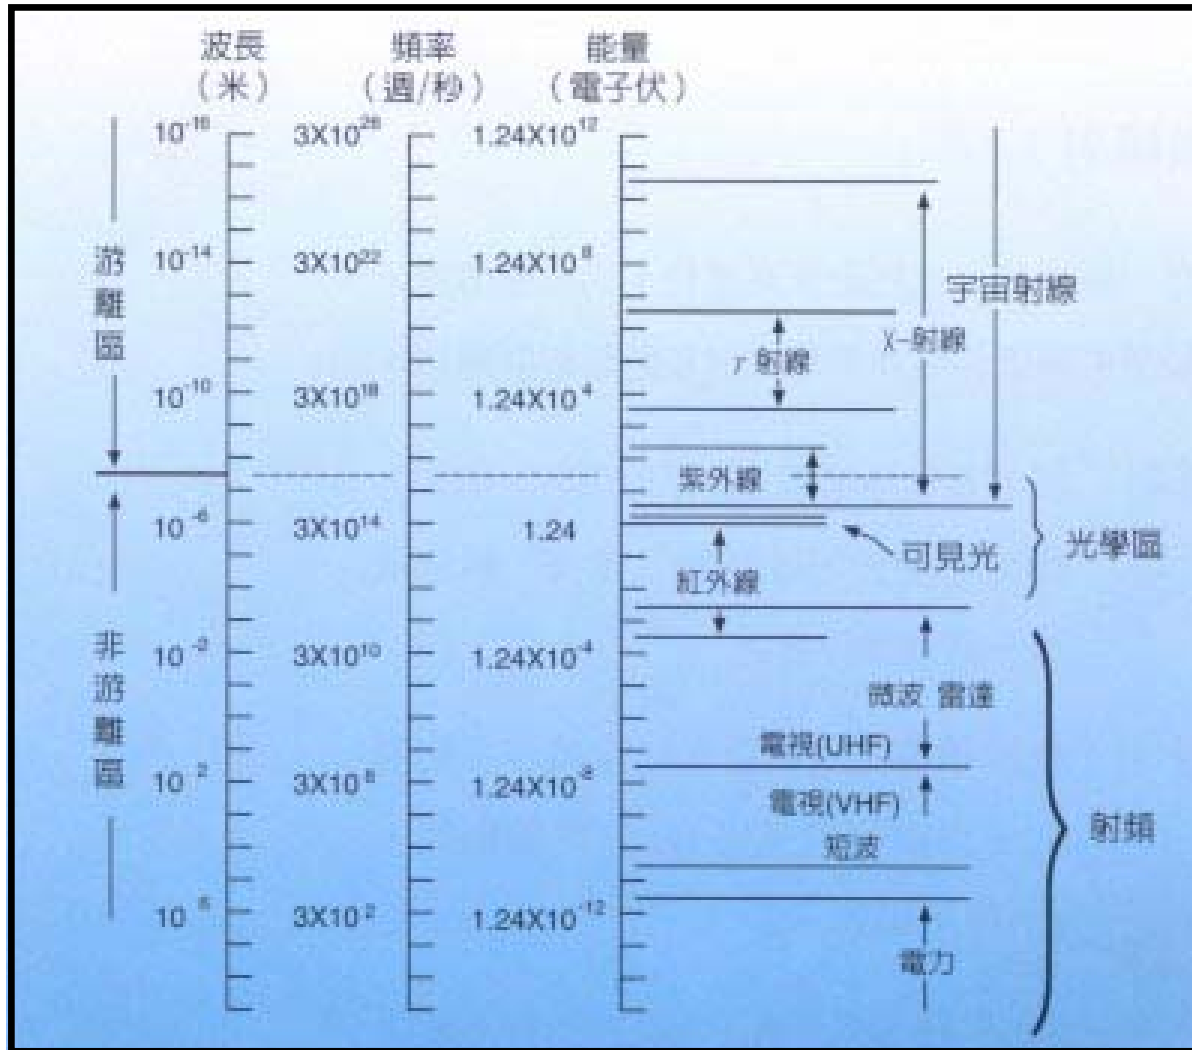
波長 (米)

頻率 (週/秒)

能量 (電子伏)

$10^{-18}$ $3X10^{26}$ $1.24X10^{12}$

$10^{-14}$ $3X10^{22}$ $1.24X10^{8}$

$10^{-10}$ $3X10^{18}$ $1.24X10^{4}$

$10^{-6}$ $3X10^{14}$ 1.24

$10^{-2}$ $3X10^{10}$ $1.24X10^{-4}$

$10^{2}$ $3X10^{6}$ $1.24X10^{-8}$

$10^{6}$ $3X10^{2}$ $1.24X10^{-12}$

游離區

非游離區

宇宙射線

X-射線

γ射線

紫外線

可見光

光學區

紅外線

微波 雷達

電視(UHF)

電視(VHF)

短波

射頻

電力